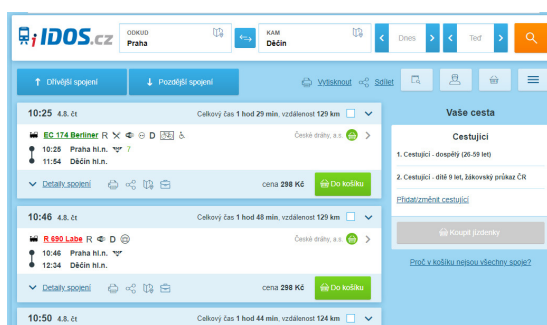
IDOS.cz

ODKUD
Praha

KAM
Děčín

Dnes

Teď

↑ Dřívější spojení

↓ Pozdější spojení

Vytisknout

Sdílet

10:25 4.8. čt

Celkový čas 1 hod 29 min, vzdálenost 129 km

EC 174 Berliner R D

České dráhy, a.s.

10:25 Praha hl.n. 7

11:54 Děčín hl.n.

Detaily spojení

cena 298 Kč

Do košíku

10:46 4.8. čt

Celkový čas 1 hod 48 min, vzdálenost 129 km

R 690 Labe R D

České dráhy, a.s.

10:46 Praha hl.n.

12:34 Děčín hl.n.

Detaily spojení

cena 298 Kč

Do košíku

10:50 4.8. čt

Celkový čas 1 hod 44 min, vzdálenost 124 km

Vaše cesta

Cestující

1. Cestující - dospělý (26-59 let)

2. Cestující - dítě 9 let, žákovský průkaz ČR

Přidat/změnit cestující

Koupit jízdenky

Proč v košíku nejsou všechny spoje?